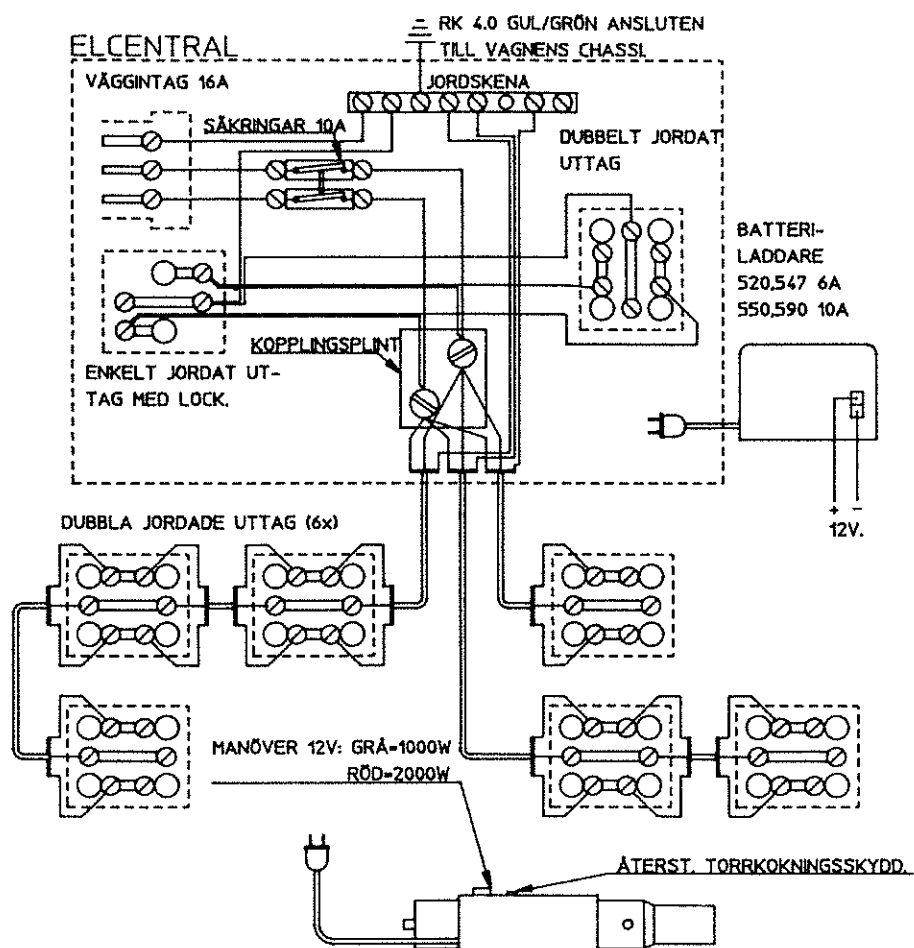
RK 4.0 GUL/GRÖN ANSLUTEN TILL VAGNENS CHASSI.

ELCENTRAL

VÄGGINTAG 16A

JORDSKENA

SÄKRINGAR 10A

DUBBELT JORDAT UTTAG

BATTERI-LADDARE
520,547 6A
550,590 10A

KOPPLINGSPLINT

ENKELT JORDAT UTTAG MED LOCK.

+ −
12V.

DUBBLA JORDADE UTTAG (6x)

MANÖVER 12V: GRÅ=1000W
RÖD=2000W

ÅTERST. TORRKOKNINGSSKYDD.